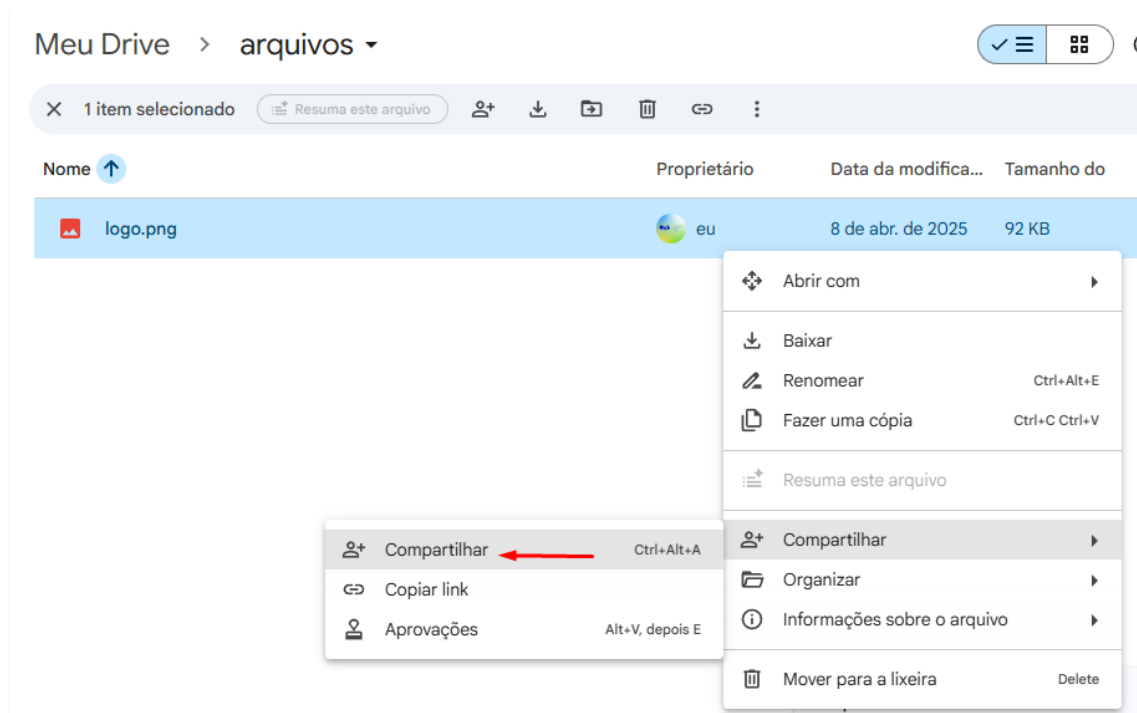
Meu Drive > arquivos

1 item selecionado Resuma este arquivo

| Nome | Proprietário | Data da modifica... | Tamanho do |
|---|---|---|---|
| logo.png | eu | 8 de abr. de 2025 | 92 KB |

Abrir com

Baixar
Renomear Ctrl+Alt+E
Fazer uma cópia Ctrl+C Ctrl+V

Resuma este arquivo

Compartilhar
Organizar
Informações sobre o arquivo

Mover para a lixeira Delete

Compartilhar Ctrl+Alt+A
Copiar link
Aprovações Alt+V, depois E